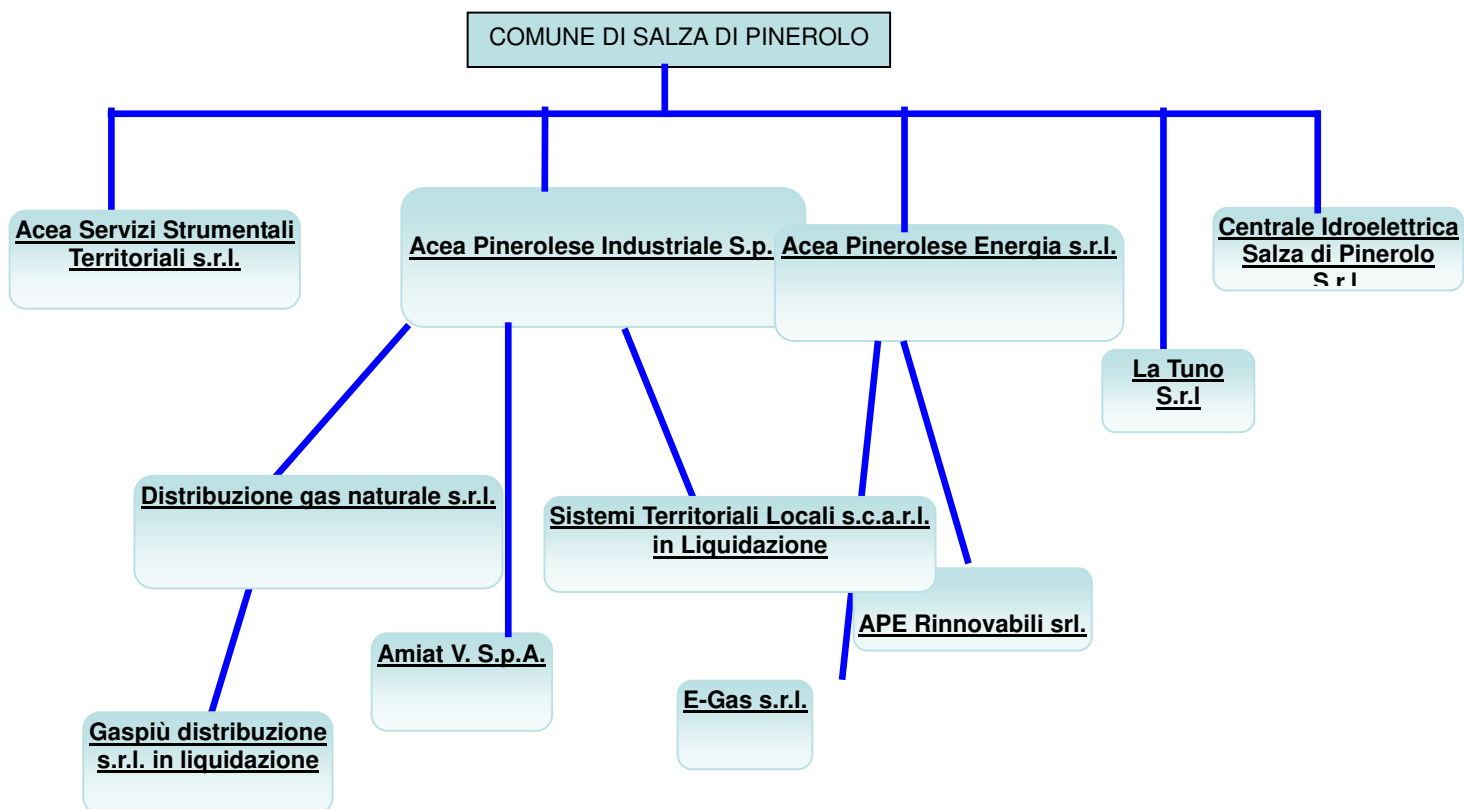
COMUNE DI SALZA DI PINEROLO

Acea Servizi Strumentali Territoriali s.r.l.

Acea Pinerolese Industriale S.p.

Acea Pinerolese Energia s.r.l.

Centrale Idroelettrica Salza di Pinerolo S.r.l

La Tuno S.r.l

Distribuzione gas naturale s.r.l.

Sistemi Territoriali Locali s.c.a.r.l. in Liquidazione

APE Rinnovabili srl.

Amiat V. S.p.A.

E-Gas s.r.l.

Gaspiù distribuzione s.r.l. in liquidazione